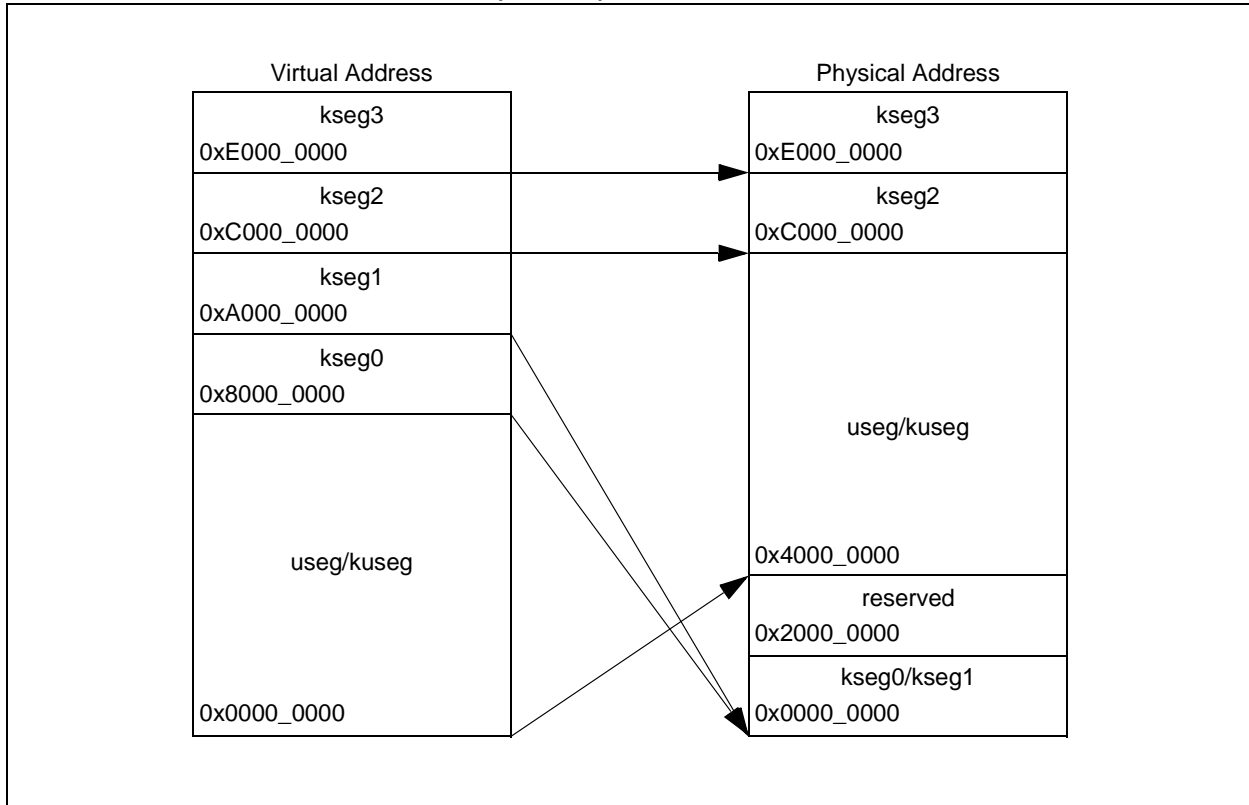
Virtual Address

kseg3
0xE000_0000

kseg2
0xC000_0000

kseg1
0xA000_0000

kseg0
0x8000_0000

useg/kuseg

0x0000_0000

Physical Address

kseg3
0xE000_0000

kseg2
0xC000_0000

useg/kuseg

0x4000_0000

reserved
0x2000_0000

kseg0/kseg1
0x0000_0000